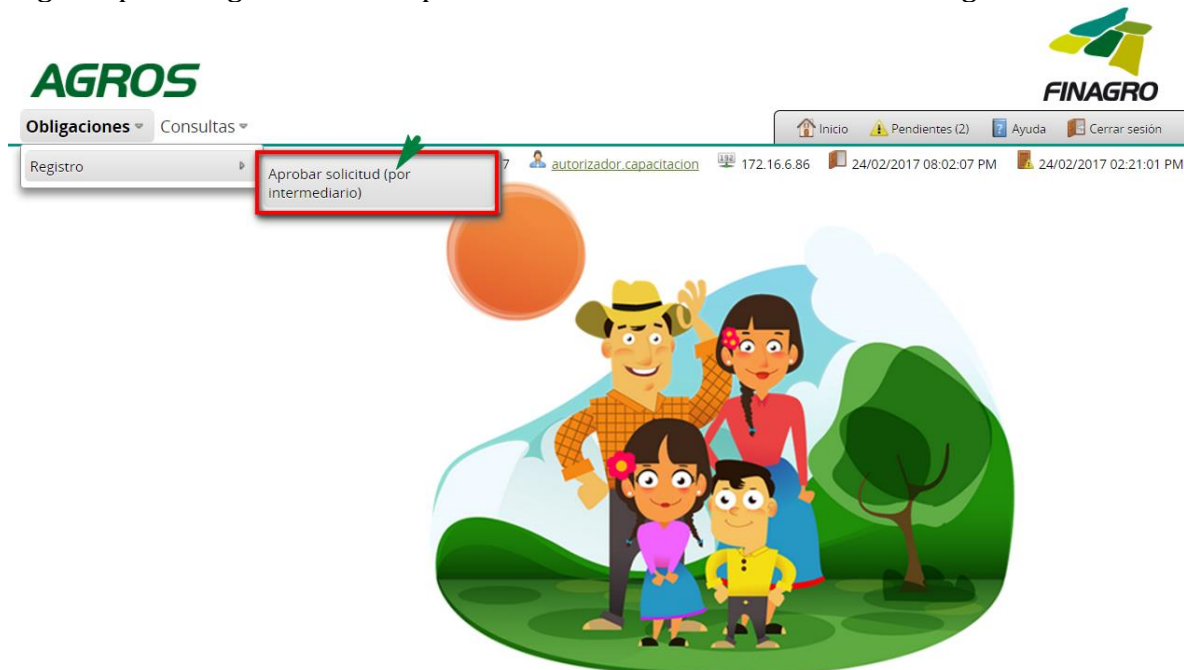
AGROS

FINAGRO

Obligaciones Consultas

Inicio Pendientes (2) Ayuda Cerrar sesión

Registro

Aprobar solicitud (por intermediario)

7 autorizador.capacitacion 172.16.6.86 24/02/2017 08:02:07 PM 24/02/2017 02:21:01 PM